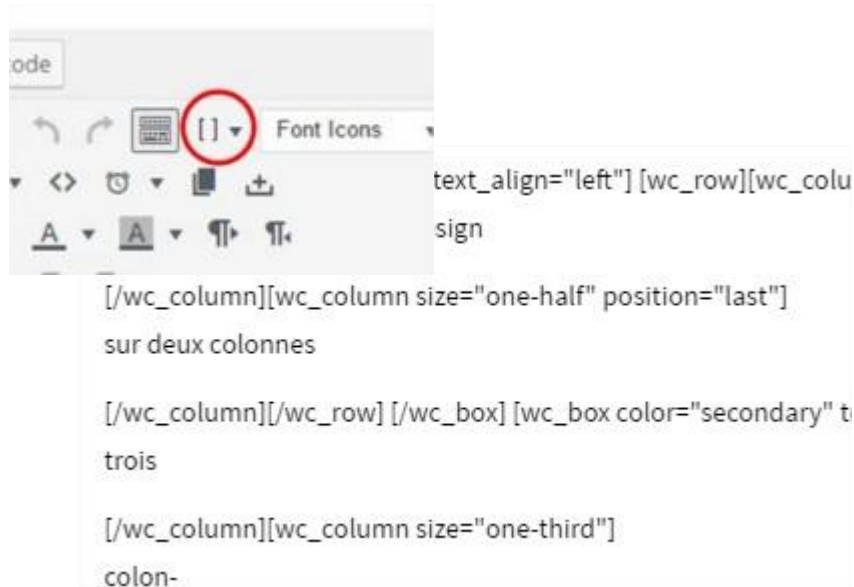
ode

[] Font Icons

text_align="left"] [wc_row][wc_colu

sign

[/wc_column][wc_column size="one-half" position="last"]

sur deux colonnes

[/wc_column][/wc_row] [/wc_box] [wc_box color="secondary" t

trois

[/wc_column][wc_column size="one-third"]

colon-